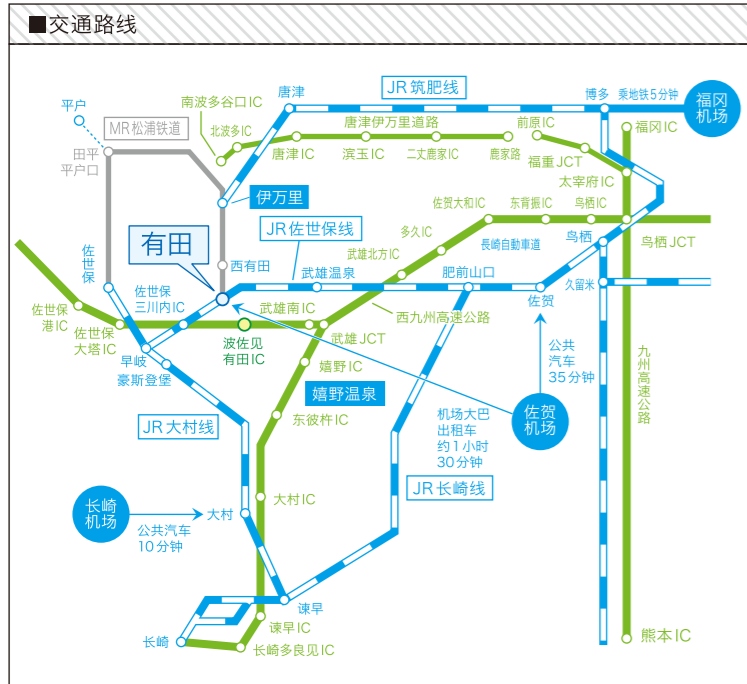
■交通路线

平户
MR松浦铁道
田平
平户口
南波多谷口IC
北波多IC
唐津
JR筑肥线
博多
乘地铁5分钟
福冈机场
福冈IC
唐津伊万里道路
前原IC
唐津IC
滨玉IC
二丈鹿家IC
鹿家路
福重JCT
太宰府IC
伊万里
佐贺大和IC
东背振IC
鸟栖IC
JR佐世保线
多久IC
鸟栖
鸟栖JCT
有田
武雄北方IC
长崎自動車道
佐世保
西有田
武雄温泉
肥前山口
久留米
佐世保三川内IC
佐贺
佐世保港IC
武雄南IC
西九州高速公路
佐世保大塔IC
波佐见有田IC
武雄JCT
公共汽车35分钟
早岐
嬉野IC
豪斯登堡
嬉野温泉
九州高速公路
JR大村线
东彼杵IC
机场大巴出租车约1小时30分钟
佐贺机场
大村IC
JR长崎线
长崎机场
大村
公共汽车10分钟
谏早
谏早IC
长崎
长崎多良见IC
熊本IC